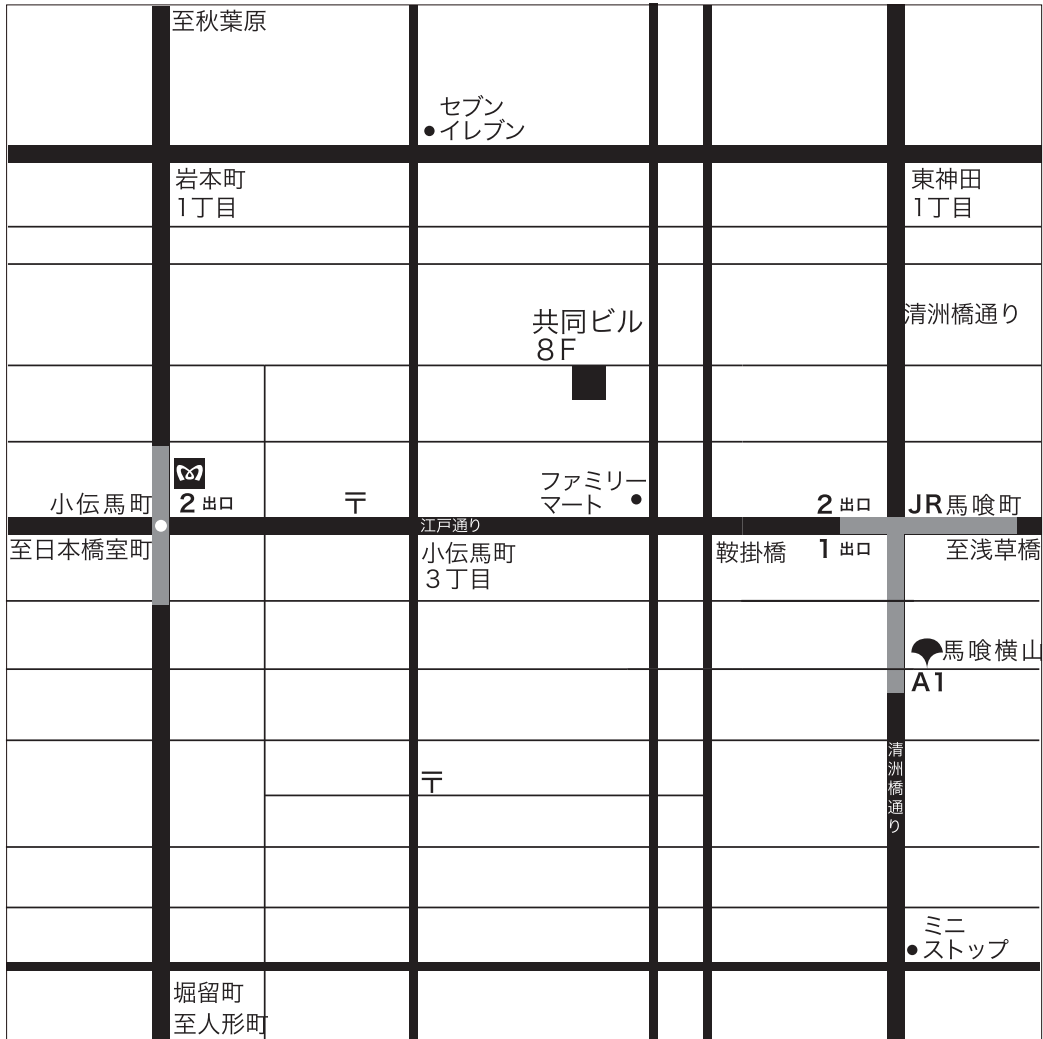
至秋葉原

セブン
イレブン

岩本町
1丁目

東神田
1丁目

清洲橋通り

共同ビル
8F

小伝馬町
2 出口

〒

ファミリー
マート

2 出口
JR馬喰町

江戸通り

至日本橋室町

小伝馬町
3丁目

鞍掛橋
1 出口

至浅草橋

馬喰横山
A1

清洲橋通り

〒

ミニ
ストップ

堀留町
至人形町